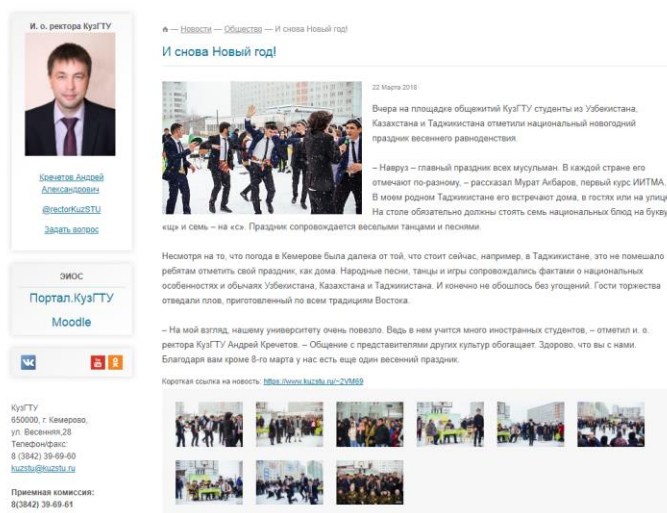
И. о. ректора КузГТУ

Кречетов Андрей Александрович

@rectorKuzSTU

Задать вопрос

ЭИОС

Портал.КузГТУ

Moodle

КузГТУ
650000, г. Кемерово, ул. Весенняя,28
Телефон/факс:
8 (3842) 39-69-60
kuzstu@kuzstu.ru

Приемная комиссия:
8(3842) 39-69-61

— Новости — Общество — И снова Новый год!

И снова Новый год!

22 Марта 2018

Вчера на площадке общежитий КузГТУ студенты из Узбекистана, Казахстана и Таджикистана отметили национальный новогодний праздник весеннего равноденствия.

– Навруз – главный праздник всех мусульман. В каждой стране его отмечают по-разному, – рассказал Мурат Акбаров, первый курс ИИТМА. В моем родном Таджикистане его встречают дома, в гостях или на улице. На столе обязательно должны стоять семь национальных блюд на букву «ш» и семь – на «с». Праздник сопровождается веселыми танцами и песнями.

Несмотря на то, что погода в Кемерове была далека от той, что стоит сейчас, например, в Таджикистане, это не помешало ребятам отметить свой праздник, как дома. Народные песни, танцы и игры сопровождались фактами о национальных особенностях и обычаях Узбекистана, Казахстана и Таджикистана. И конечно не обошлось без угощений. Гости торжества отведали плов, приготовленный по всем традициям Востока.

– На мой взгляд, нашему университету очень повезло. Ведь в нем учится много иностранных студентов, – отметил и. о. ректора КузГТУ Андрей Кречетов. – Общение с представителями других культур обогащает. Здорово, что вы с нами. Благодаря вам кроме 8-го марта у нас есть еще один весенний праздник.

Короткая ссылка на новость: https://www.kuzstu.ru/~2VM69